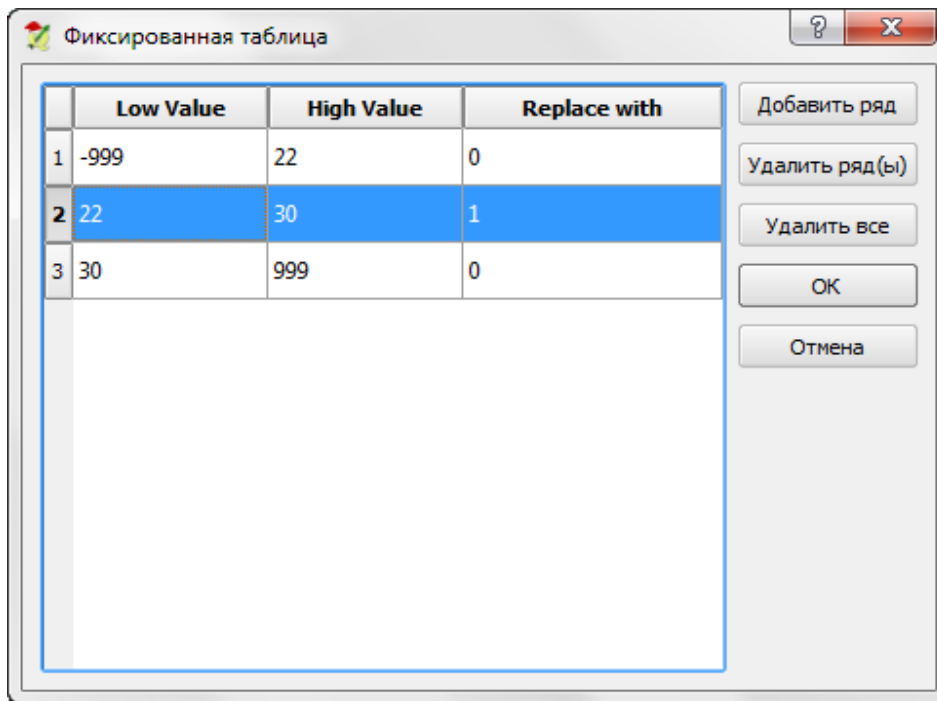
Фиксированная таблица

?

X

| | Low Value | High Value | Replace with |
|---|---|---|---|
| 1 | -999 | 22 | 0 |
| 2 | 22 | 30 | 1 |
| 3 | 30 | 999 | 0 |

Добавить ряд

Удалить ряд(ы)

Удалить все

OK

Отмена